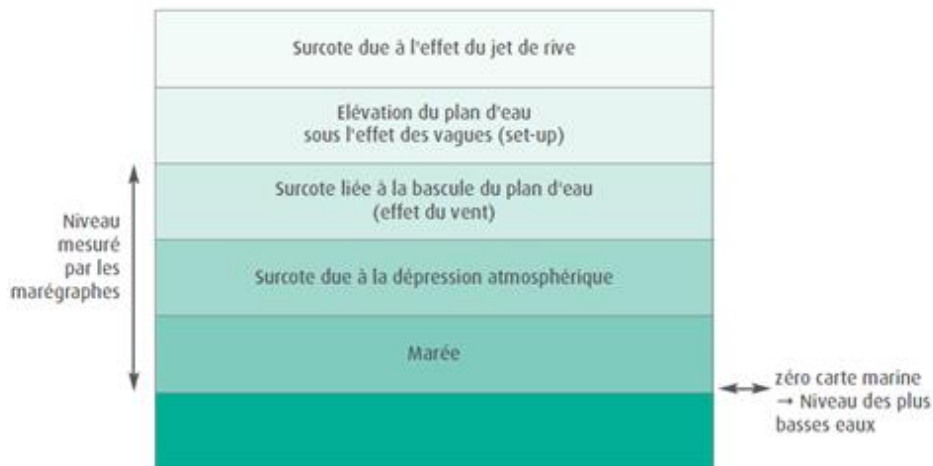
Surcote due à l'effet du jet de rive

Elévation du plan d'eau sous l'effet des vagues (set-up)

Surcote liée à la bascule du plan d'eau (effet du vent)

Surcote due à la dépression atmosphérique

Marée

Niveau mesuré par les marégraphes

zéro carte marine → Niveau des plus basses eaux